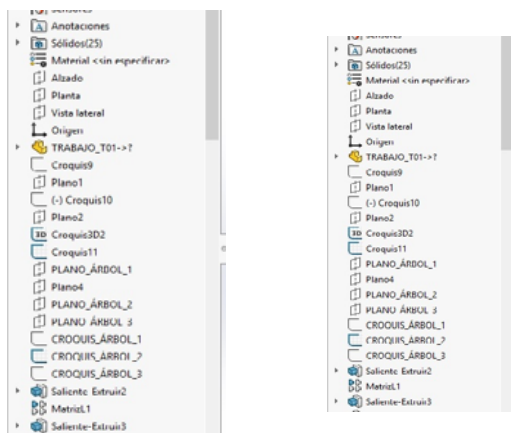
Sensores
Anotaciones
Sólidos(25)
Material <sin especificar>
Alzado
Planta
Vista lateral
Origen
TRABAJO_T01->?
Croquis9
Plano1
(-) Croquis10
Plano2
3D Croquis3D2
Croquis11
PLANO_ÁRBOL_1
Plano4
PLANO_ÁRBOL_2
PLANO_ÁRBOL_3
CROQUIS_ÁRBOL_1
CROQUIS_ÁRBOL_2
CROQUIS_ÁRBOL_3
Saliente-Extruir2
MatrizL1
Saliente-Extruir3

Sensores
Anotaciones
Sólidos(25)
Material <sin especificar>
Alzado
Planta
Vista lateral
Origen
TRABAJO_T01->?
Croquis9
Plano1
(-) Croquis10
Plano2
3D Croquis3D2
Croquis11
PLANO_ÁRBOL_1
Plano4
PLANO_ÁRBOL_2
PLANO_ÁRBOL_3
CROQUIS_ÁRBOL_1
CROQUIS_ÁRBOL_2
CROQUIS_ÁRBOL_3
Saliente-Extruir2
MatrizL1
Saliente-Extruir3